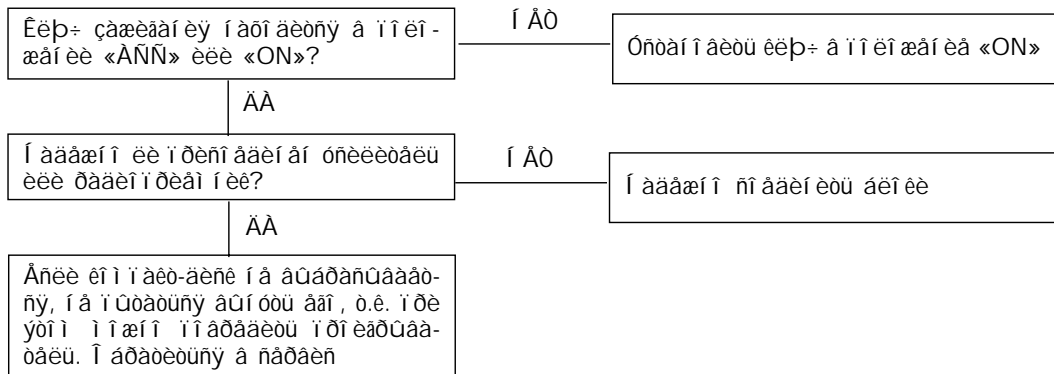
Êëþ÷ çàæèãàíèÿ íàõîäèòñÿ â ïîëîæåíèè «ÀÑÑ» èëè «ON»?

Í ÅÒ

Óñòàíîâèòü êëþ÷ â ïîëîæåíèå «ON»

ÄÀ

Íàäåæíî ëè ïðèñîåäèíåí óñèëèòåëü èëè ðàäèîïðèåìíèê?

Í ÅÒ

Íàäåæíî ñîåäèíèòü áëîêè

ÄÀ

Åñëè êîìïàêò-äèñê íå âûáðàñûâàåòñÿ, íå ïûòàéòåñü âûíóòü åãî, ò.ê. ïðè ýòîì ìîæíî ïîâðåäèòü ïðîèãðûâàòåëü. Îáðàòèòåñü â ñåðâèñ